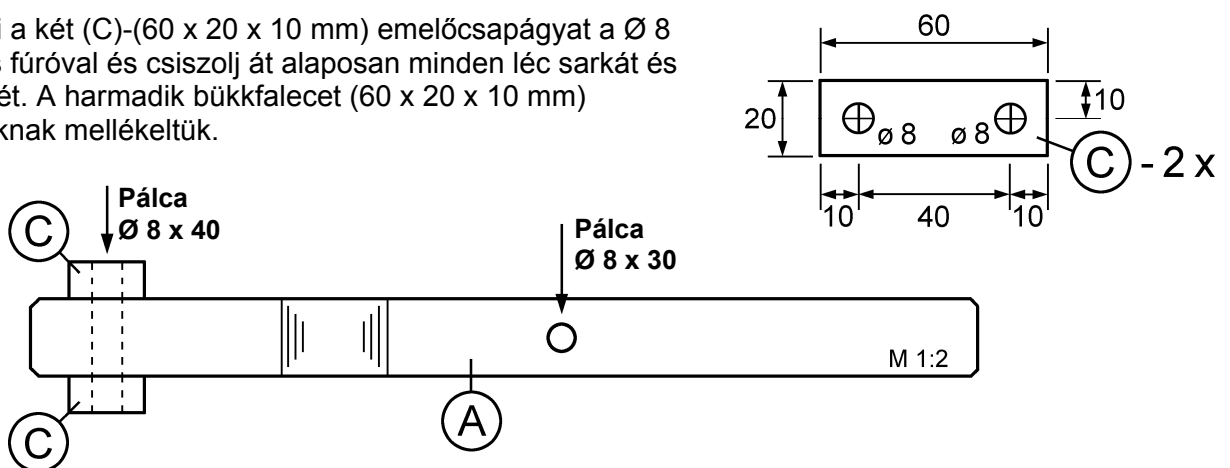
i a két (C)-(60 x 20 x 10 mm) emelőcsapágyat a Ø 8 s fúróval és csiszolj át alaposan minden léc sarkát és ét. A harmadik bükkfalecet (60 x 20 x 10 mm) knak mellékeltük.

60
20
10
ø 8
ø 8
C - 2 x
10
40
10

C
Pálca
Ø 8 x 40
Pálca
Ø 8 x 30
M 1:2
A
C